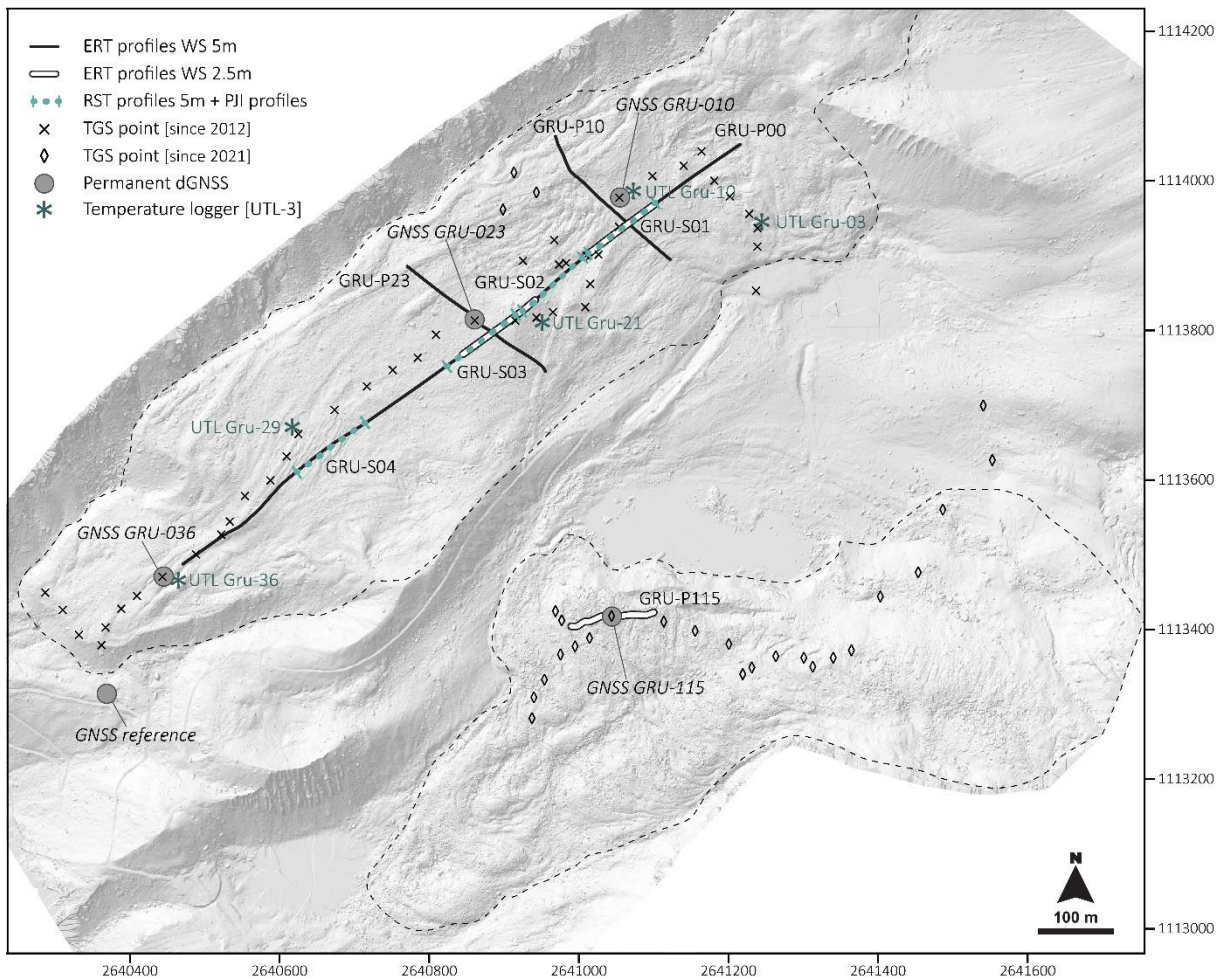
ERT profiles WS 5m
ERT profiles WS 2.5m
RST profiles 5m + PJI profiles
TGS point [since 2012]
TGS point [since 2021]
Permanent dGNSS
Temperature logger [UTL-3]

GNSS GRU-010
GRU-P10
GRU-P00
UTL Gru-10
UTL Gru-03
GRU-S01
GNSS GRU-023
GRU-S02
GRU-P23
UTL Gru-21
GRU-S03
UTL Gru-29
GRU-S04
GNSS GRU-036
UTL Gru-36
GRU-P115
GNSS GRU-115
GNSS reference

N
100 m

1114200
1114000
1113800
1113600
1113400
1113200
1113000

2640400
2640600
2640800
2641000
2641200
2641400
2641600